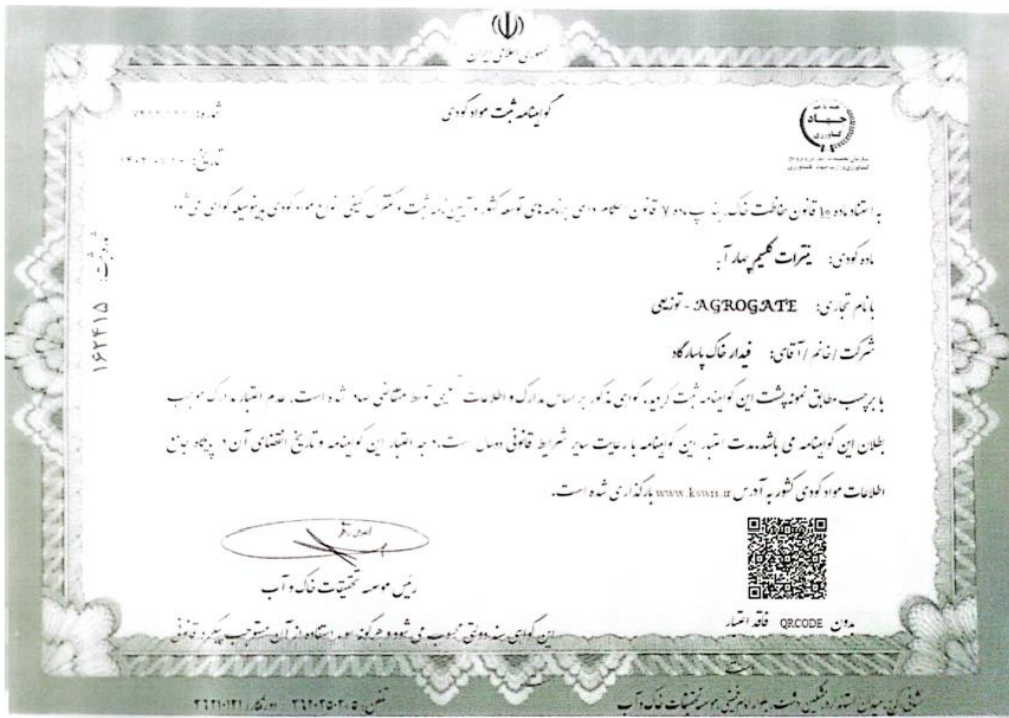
جمهوری اسلامی ایران

گواهینامه ثبت مواد کودی

شماره: ۷۲۲۲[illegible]

تاریخ: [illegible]/۱۴۰۲

جهاد کشاورزی

سازمان تحقیقات، آموزش و ترویج کشاورزی

به استناد ماده ۱۰ قانون حفاظت خاک، بند پ ماده ۷ قانون ... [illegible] ... آیین نامه ثبت و کنترل کیفی انواع مواد کودی بیولوژیک گواهی می شود:

ماده کودی: نیترات کلسیم چهار آب

با نام تجاری: AGROGATE - ترکیه

شرکت / خانم / آقای: پندار خاک پاسارگاد

شماره ثبت: ۱۶۲۴۱۵

با برچسب مطابق نمونه پشت این گواهینامه ثبت گردید. گواهی مذکور براساس مدارک و اطلاعات ... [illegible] ... است. عدم اعتبار ... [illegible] ... موجب بطلان این گواهینامه می باشد. مدت اعتبار این گواهینامه با رعایت سایر شرایط قانونی ... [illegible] ... تاریخ انقضای آن در پایگاه جامع اطلاعات مواد کودی کشور به آدرس www.kswri.ir بارگذاری شده است.

رئیس موسسه تحقیقات خاک و آب

بدون QRCODE فاقد اعتبار

این گواهی سند دولتی محسوب می شود و هرگونه سوء استفاده از آن مستوجب پیگرد قانونی

نشانی: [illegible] موسسه تحقیقات خاک و آب

تلفن: ۳۶۲۰۲۵۰۲۰۵ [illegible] ۳۶۲۱۰۱۲۱